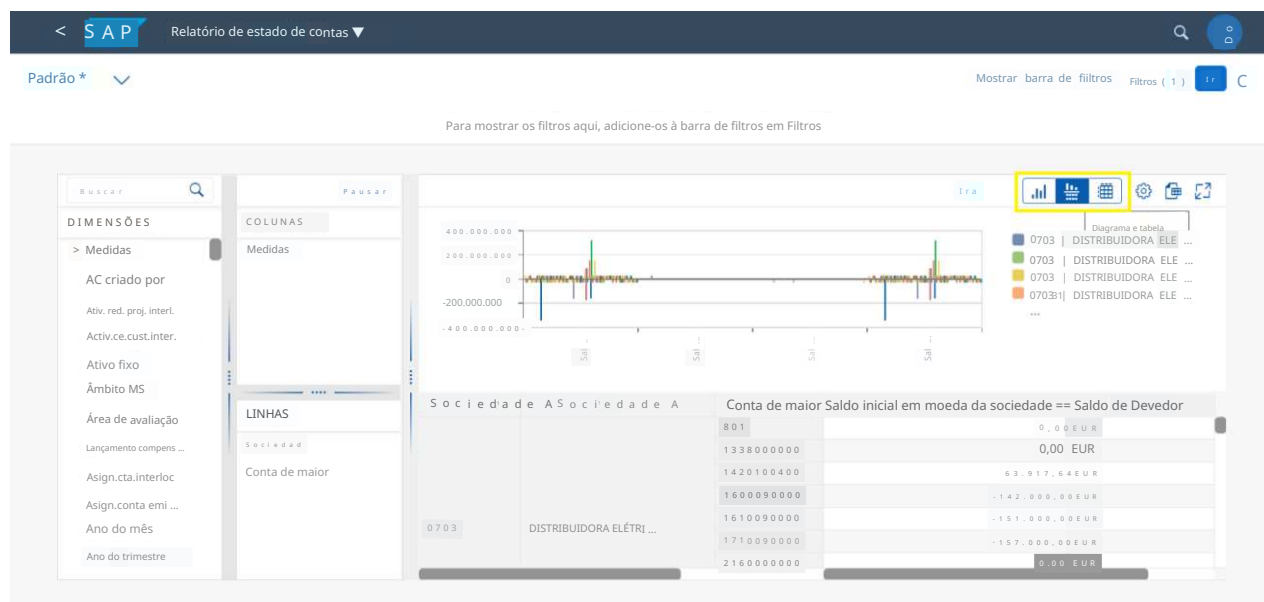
< SAP Relatório de estado de contas ▼

Padrão *

Mostrar barra de fiiltros Filtros ( 1 ) Ir C

Para mostrar os filtros aqui, adicione-os à barra de filtros em Filtros

Buscar

DIMENSÕES

> Medidas

AC criado por

Ativ. red. proj. interl.

Activ.ce.cust.inter.

Ativo fixo

Âmbito MS

Área de avaliação

Lançamento compens ...

Asign.cta.interloc

Asign.conta emi ...

Ano do mês

Ano do trimestre

Pausar

COLUNAS

Medidas

LINHAS

Sociedad

Conta de maior

Ira

Diagrama e tabela

400.000.000
200.000.000
0
-200,000.000
-400.000.000

Sal
Sal
Sal
Sal

0703 | DISTRIBUIDORA ELE ...
0703 | DISTRIBUIDORA ELE ...
0703 | DISTRIBUIDORA ELE ...
0703 | DISTRIBUIDORA ELE ...
...

| Sociedade A | Sociedade A | Conta de maior | Saldo inicial em moeda da sociedade == Saldo de Devedor |
|---|---|---|---|
| | | 801 | 0,00 EUR |
| | | 1338000000 | 0,00 EUR |
| | | 1420100400 | 63.917,64 EUR |
| | | 1600090000 | -142.000,00 EUR |
| 0703 | DISTRIBUIDORA ELÉTRI ... | 1610090000 | -151.000,00 EUR |
| | | 1710090000 | -157.000,00 EUR |
| | | 2160000000 | 0.00 EUR |